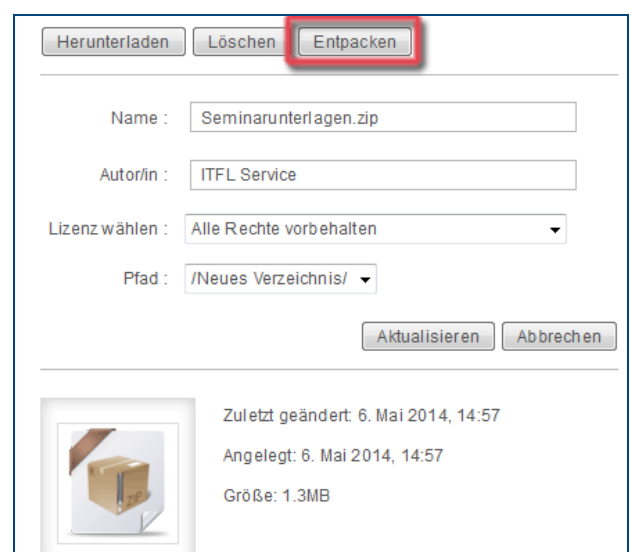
Herunterladen Löschen Entpacken

Name : Seminarunterlagen.zip

Autor/in : ITFL Service

Lizenz wählen : Alle Rechte vorbehalten

Pfad : /Neues Verzeichnis/

Aktualisieren Abbrechen

ZIP

Zuletzt geändert: 6. Mai 2014, 14:57

Angelegt: 6. Mai 2014, 14:57

Größe: 1.3MB